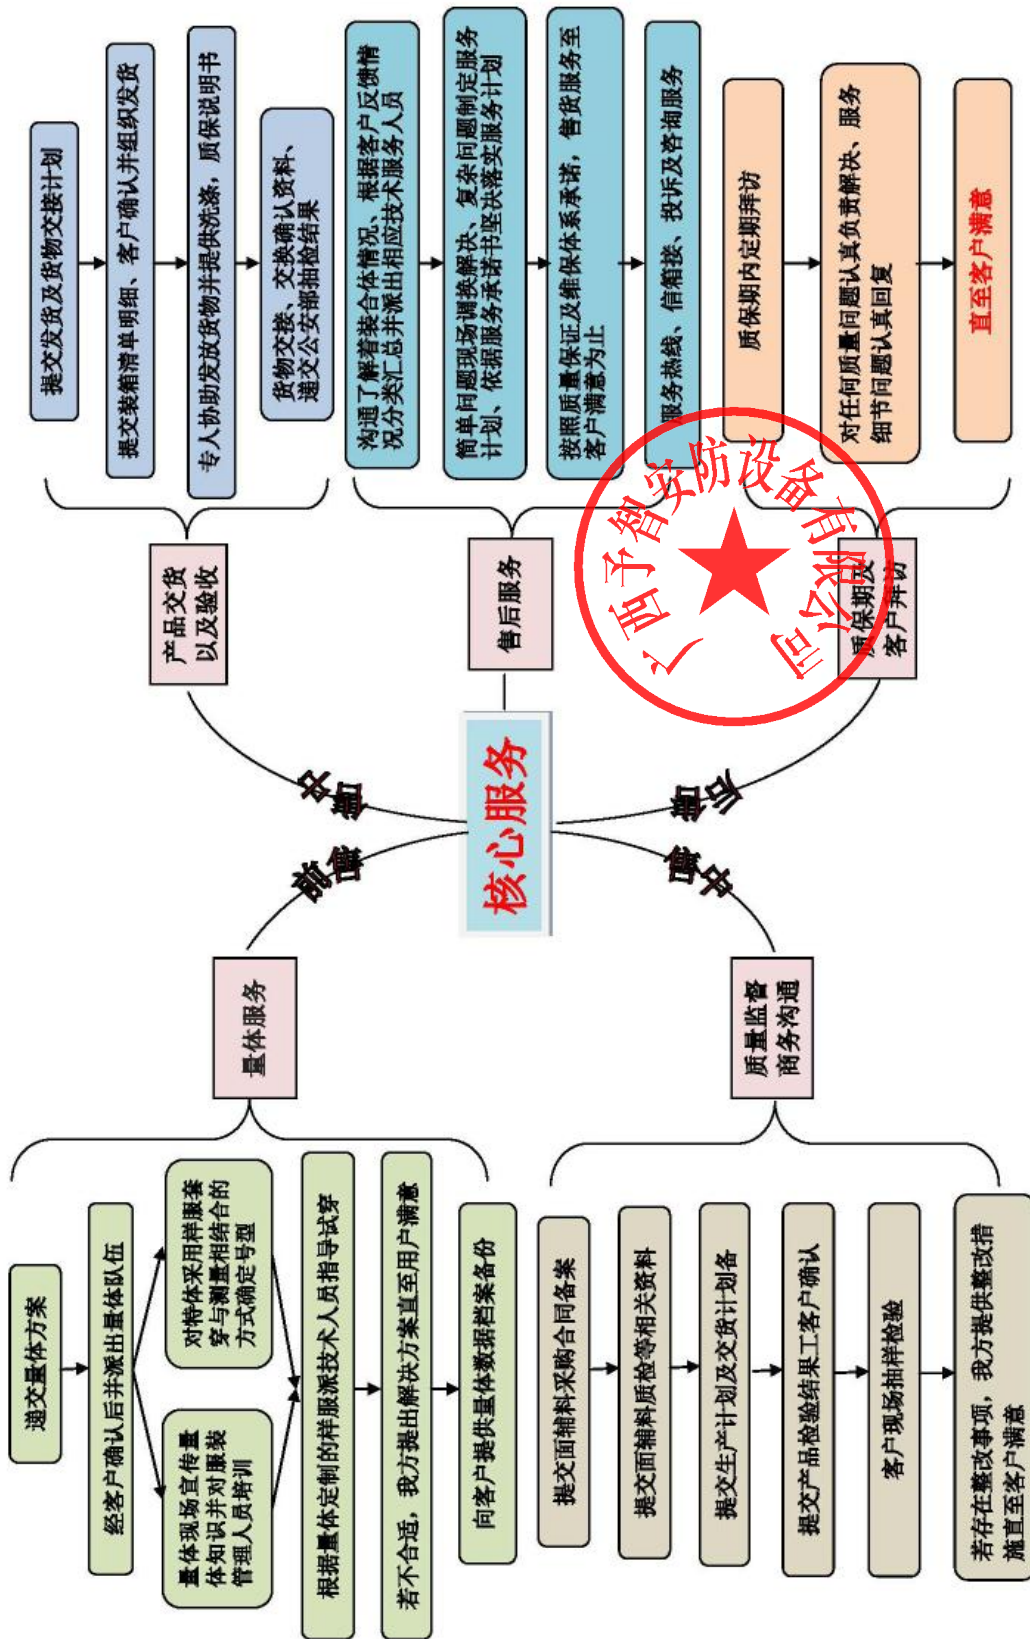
提交发货及货物交接计划

提交装箱清单明细、客户确认并组织发货

专人协助发放货物并提供洗涤，质保说明书

货物交接，交换确认资料，递交公安部抽检结果

沟通了解着装合体情况，根据客户反馈情况分类汇总并派出相应技术服务人员

简单问题现场调换解决，复杂问题制定服务计划，依据服务承诺书坚决落实服务计划

按照质量保证及售后服务承诺，售货服务至客户满意为止

服务热线、信箱、投诉及咨询服务

质保期内定期拜访

对任何质量问题认真负责解决，服务细节问题认真回复

直至客户满意

产品交货以及验收

售后服务

质保期及客户拜访

广西予智安防设备有限公司

核心服务

售中

售后

售前

售中

量体服务

质量监督商务沟通

递交量体方案

经客户确认后并派出量体队伍

对特体采用样服套穿与测量相结合的方式确定号型

量体现场宣传量体知识并对服装管理人员培训

根据量体定制的样服派技术人员指导试穿

若不合适，我方提出解决方案直至用户满意

向客户提供量体数据档案备份

提交面辅料采购合同备案

提交面辅料质检等相关资料

提交生产计划及交货计划备

提交产品检验结果工客户确认

客户现场抽样检验

若存在整改事项，我方提供整改措施直至客户满意